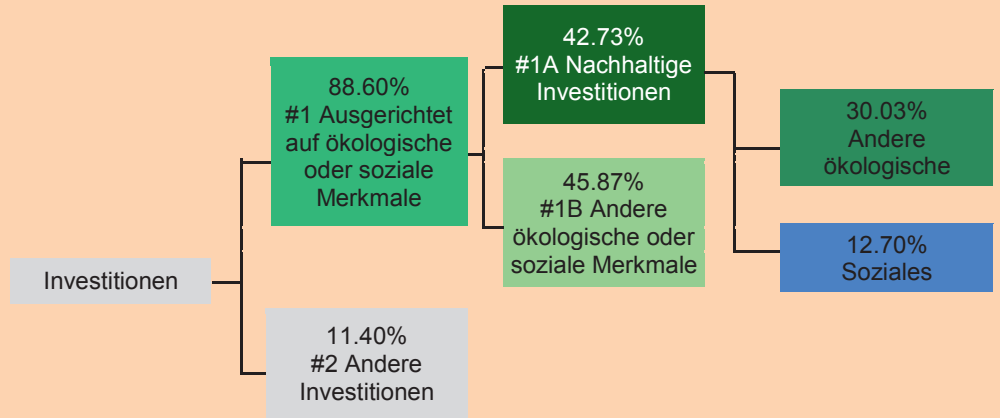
Investitionen

88.60%
#1 Ausgerichtet auf ökologische oder soziale Merkmale

11.40%
#2 Andere Investitionen

42.73%
#1A Nachhaltige Investitionen

45.87%
#1B Andere ökologische oder soziale Merkmale

30.03%
Andere ökologische

12.70%
Soziales